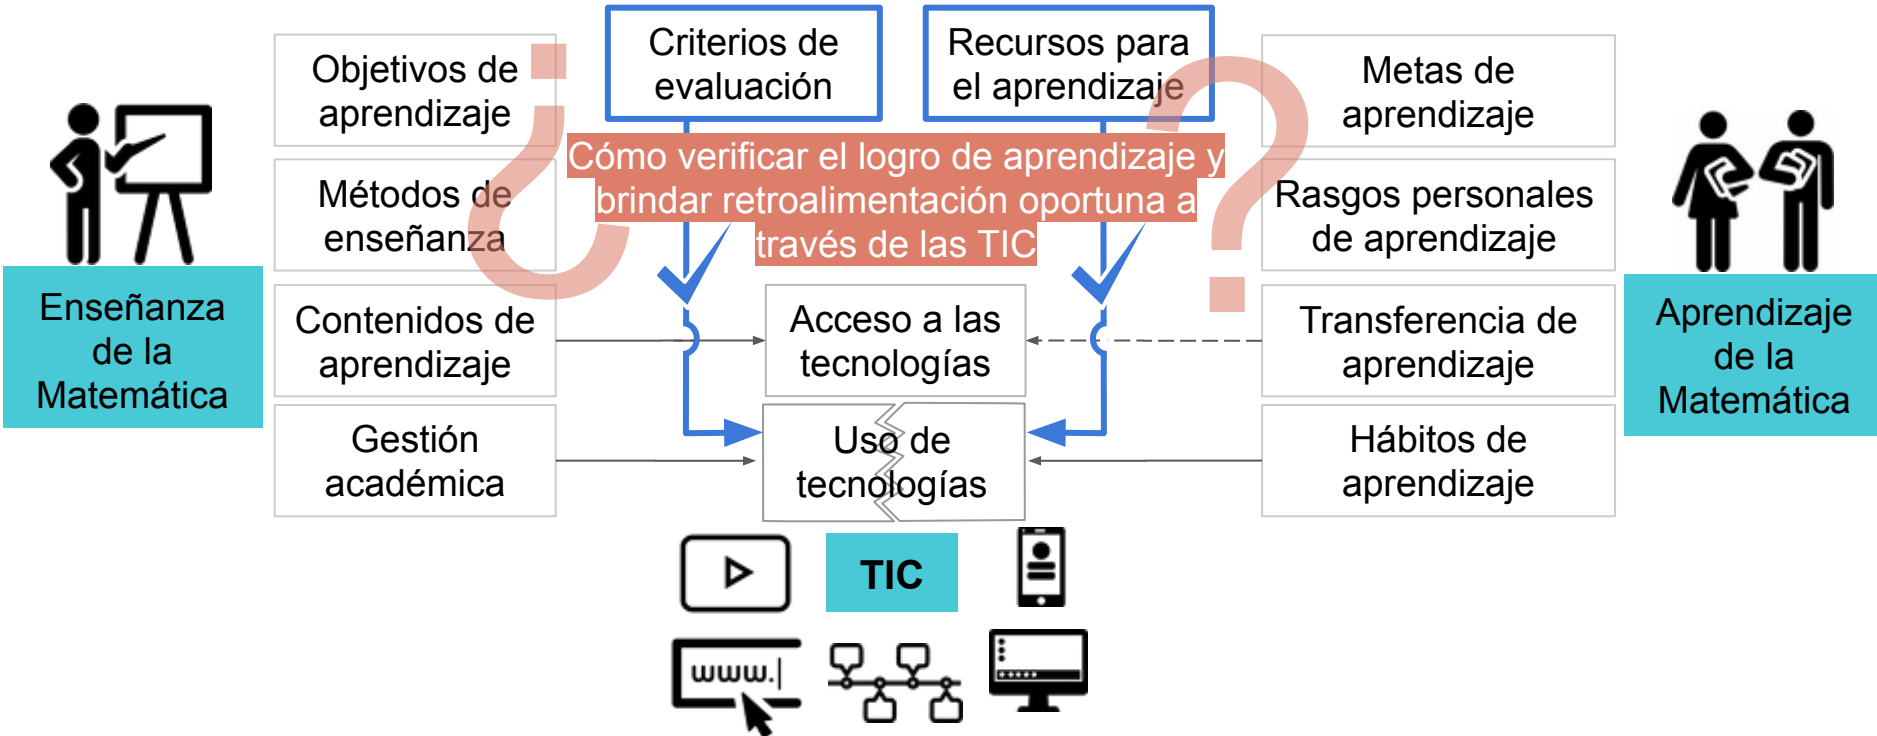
Criterios de evaluación

Recursos para el aprendizaje

Objetivos de aprendizaje

Métodos de enseñanza

Contenidos de aprendizaje

Gestión académica

Enseñanza de la Matemática

Metas de aprendizaje

Rasgos personales de aprendizaje

Transferencia de aprendizaje

Hábitos de aprendizaje

Aprendizaje de la Matemática

¿Cómo verificar el logro de aprendizaje y brindar retroalimentación oportuna a través de las TIC?

Acceso a las tecnologías

Uso de tecnologías

TIC

www.